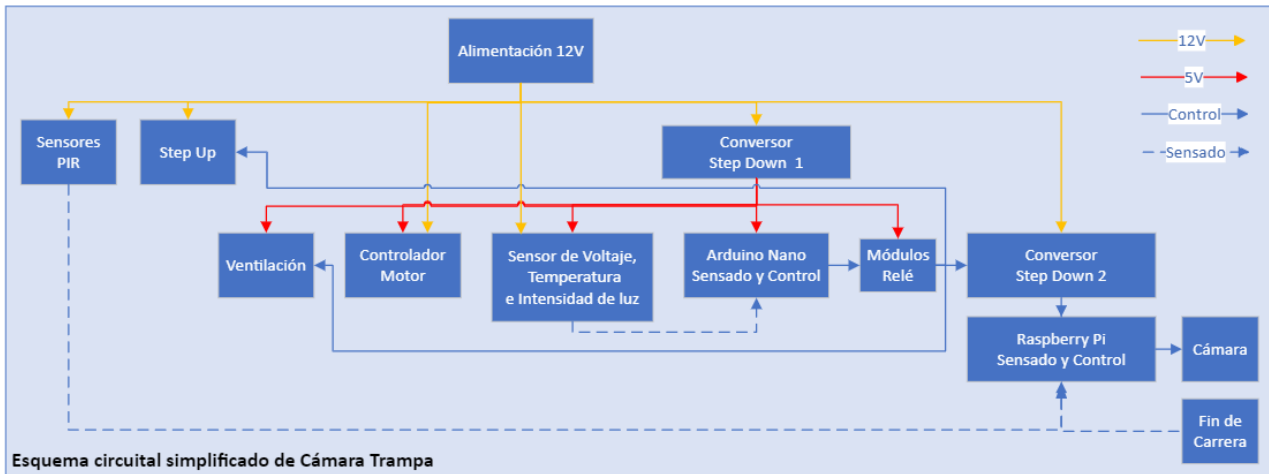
Alimentación 12V

12V
5V
Control
Sensado

Sensores PIR

Step Up

Conversor Step Down 1

Ventilación

Controlador Motor

Sensor de Voltaje, Temperatura e Intensidad de luz

Arduino Nano Sensado y Control

Módulos Relé

Conversor Step Down 2

Raspberry Pi Sensado y Control

Cámara

Fin de Carrera

Esquema circuital simplificado de Cámara Trampa